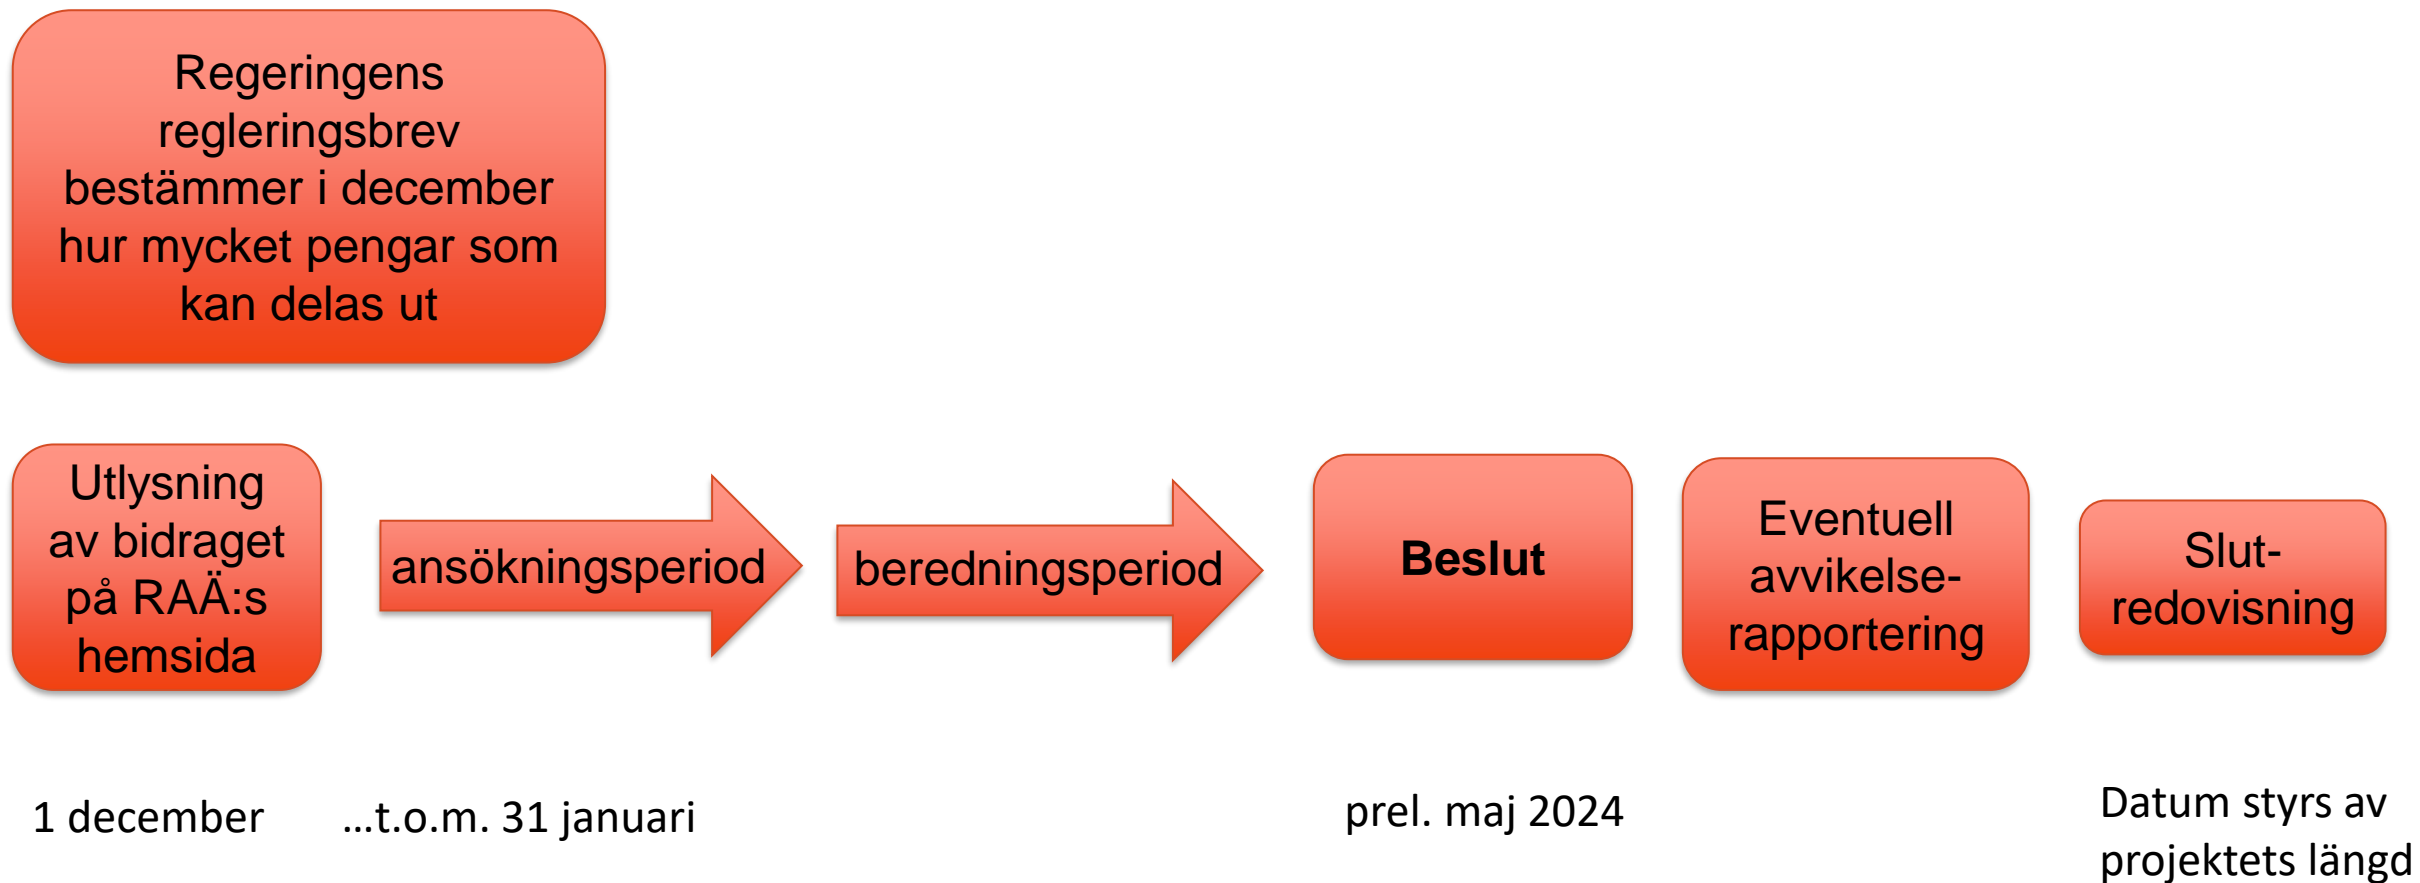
Regeringens regleringsbrev bestämmer i december hur mycket pengar som kan delas ut

Utlysning av bidraget på RAÄ:s hemsida

ansökningsperiod

beredningsperiod

Beslut

Eventuell avvikelse-rapportering

Slut-redovisning

1 december

…t.o.m. 31 januari

prel. maj 2024

Datum styrs av projektets längd